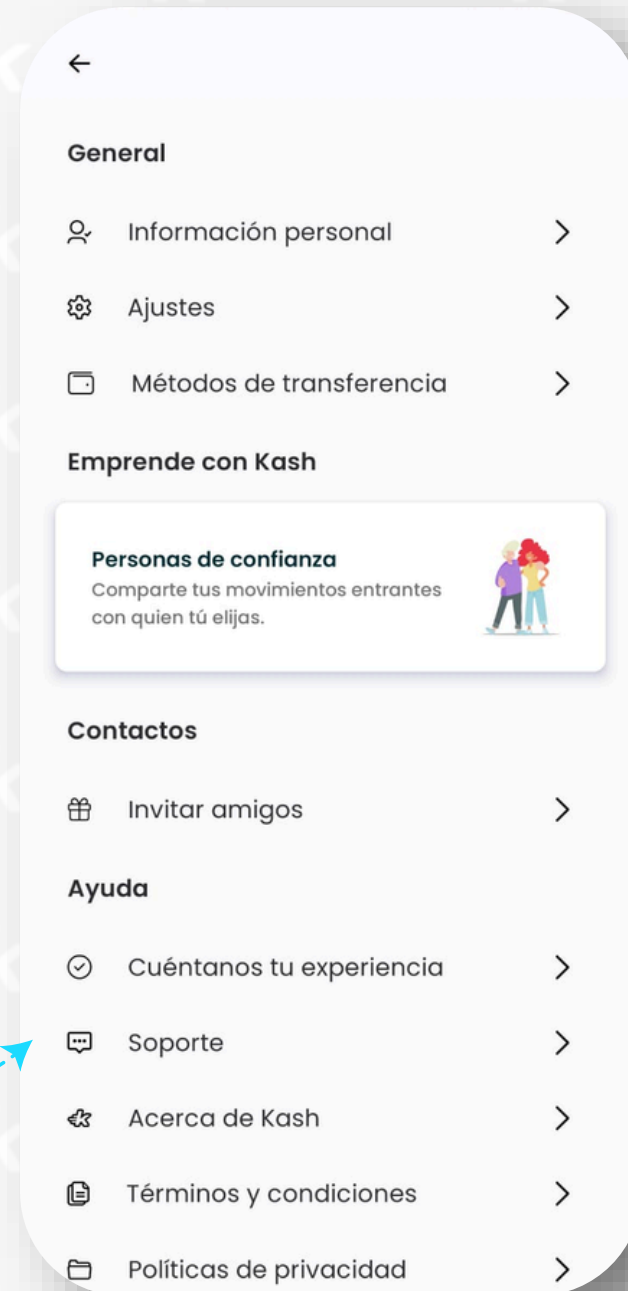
General

Información personal

Ajustes

Métodos de transferencia

Emprende con Kash

Personas de confianza
Comparte tus movimientos entrantes con quien tú elijas.

Contactos

Invitar amigos

Ayuda

Cuéntanos tu experiencia

Soporte

Acerca de Kash

Términos y condiciones

Políticas de privacidad